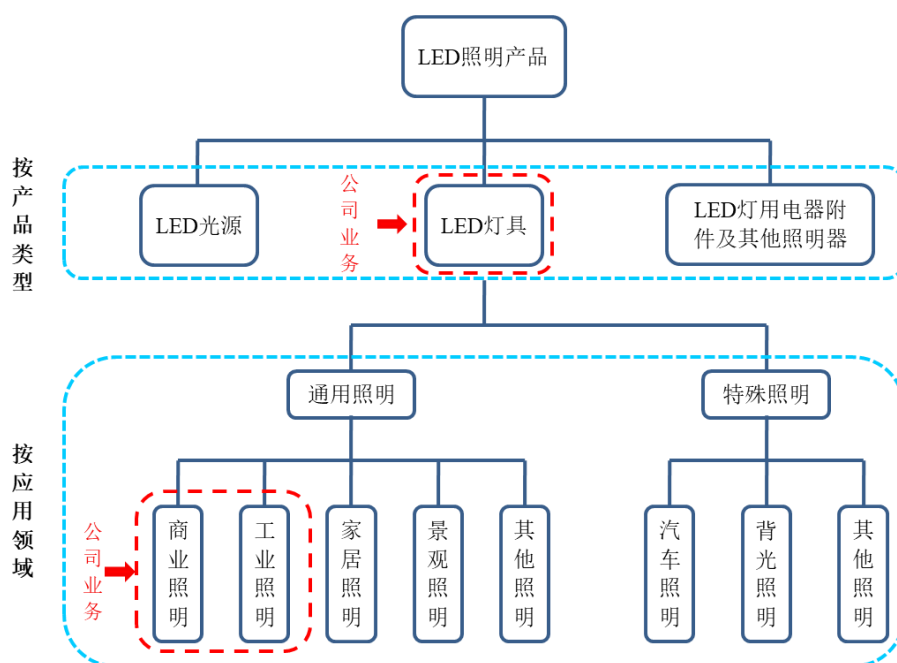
LED照明产品

按产品类型

LED光源

公司业务

LED灯具

LED灯用电器附件及其他照明器

按应用领域

通用照明

特殊照明

公司业务

商业照明

工业照明

家居照明

景观照明

其他照明

汽车照明

背光照明

其他照明